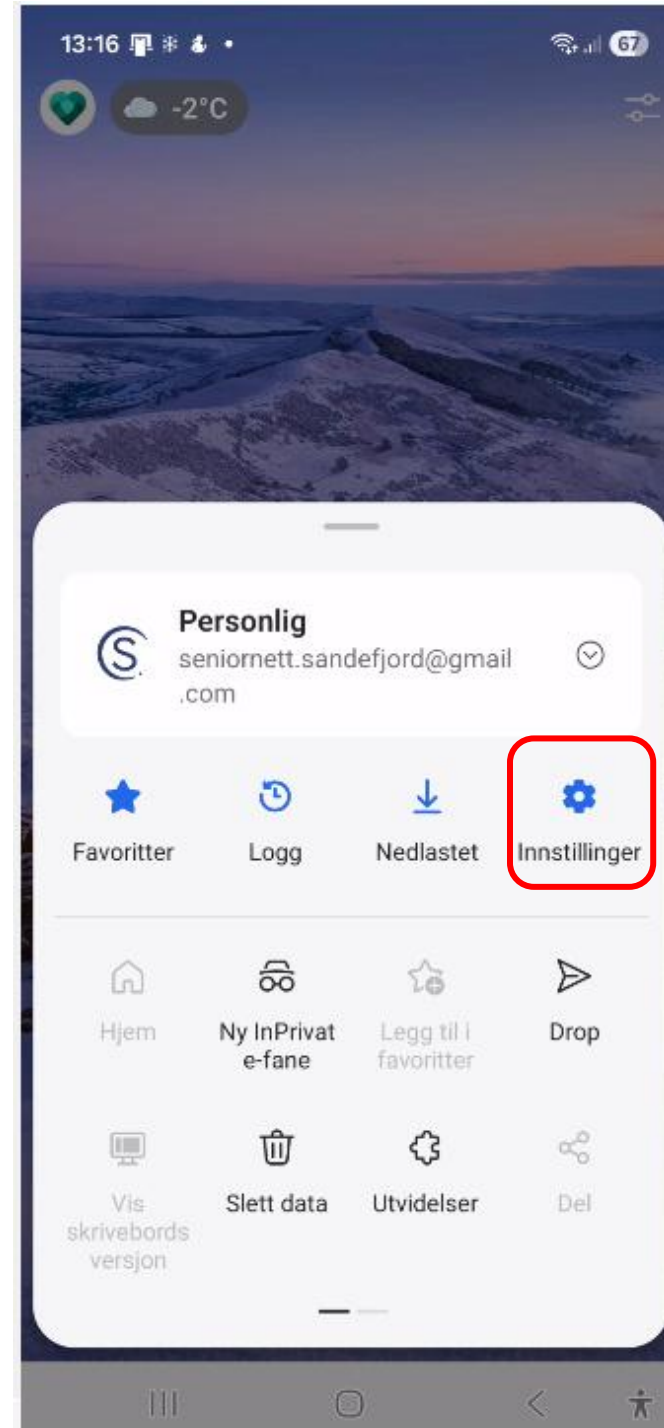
13:16 • 67

-2°C

Personlig
seniornett.sandefjord@gmail.com

Favoritter
Logg
Nedlastet
Innstillinger

Hjem
Ny InPrivate-fane
Legg til i favoritter
Drop

Vis skrivebordsversjon
Slett data
Utvidelser
Del